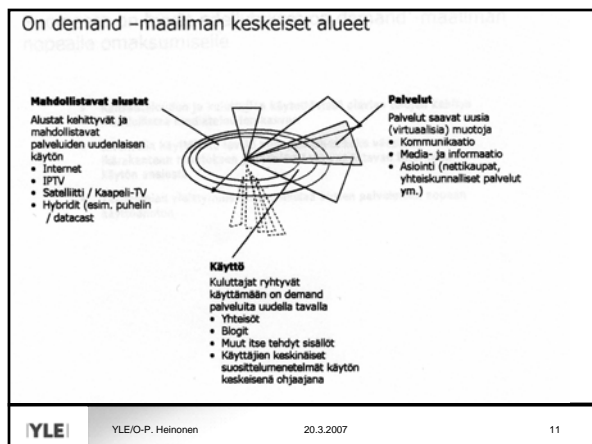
On demand –maailman keskeiset alueet

Mahdollistavat alustat
Alustat kehittyvät ja mahdollistavat palveluiden uudenlaisen käytön
- Internet
- IPTV
- Satelliitti / Kaapeli-TV
- Hybridit (esim. puhelin / datacast

Palvelut
Palvelut saavat uusia (virtuaalisia) muotoja
- Kommunikaatio
- Media- ja informaatio
- Asiointi (nettikaupat, yhteiskunnalliset palvelut ym.)

Käyttö
Kuluttajat ryhtyvät käyttämään on demand palveluita uudella tavalla
- Yhteisöt
- Blogit
- Muut itse tehdyt sisällöt
- Käyttäjien keskinäiset suosittelumenetelmät käytön keskeisenä ohjaajana

YLE

YLE/O-P. Heinonen

20.3.2007

11